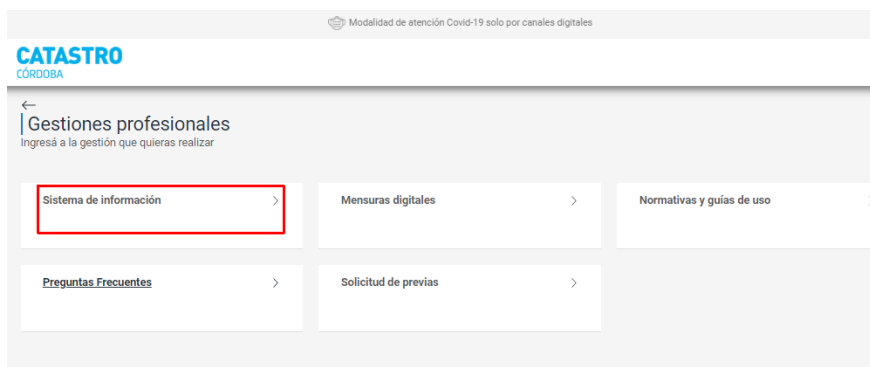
Modalidad de atención Covid-19 solo por canales digitales

CATASTRO
CÓRDOBA

←
Gestiones profesionales
Ingresá a la gestión que quieras realizar

Sistema de información >

Mensuras digitales >

Normativas y guías de uso

Preguntas Frecuentes >

Solicitud de previas >